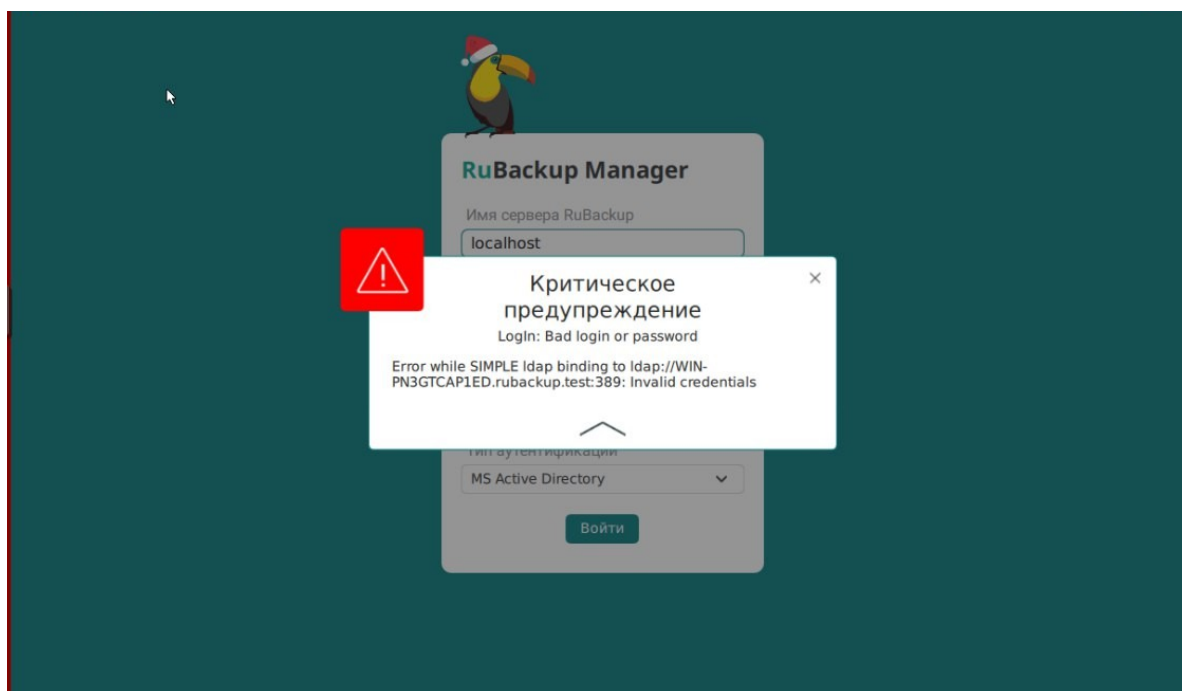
RuBackup Manager

Имя сервера RuBackup

localhost

Критическое предупреждение

×

LogIn: Bad login or password

Error while SIMPLE ldap binding to ldap://WIN-PN3GTCAP1ED.rubackup.test:389: Invalid credentials

Тип аутентификации

MS Active Directory

Войти